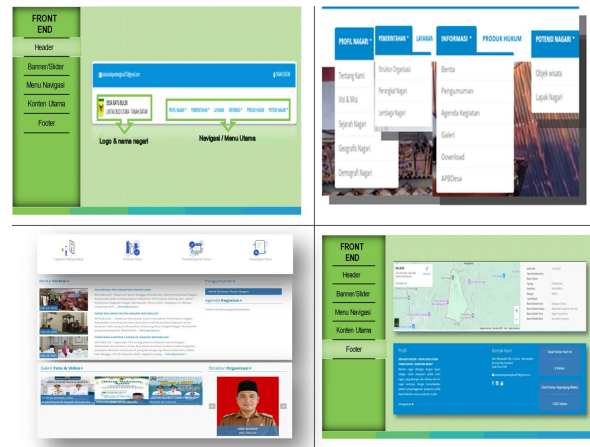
FRONT END

Header

Banner/Slider

Menu Navigasi

Konten Utama

Footer

DESA BATU BULEK
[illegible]

PROFIL NAGARI  PEMERINTAHAN  LAYANAN  INFORMASI  PRODUK HUKUM  POTENSI NAGARI

Logo & nama nagari

Navigasi / Menu Utama

PROFIL NAGARI

Tentang Kami

Visi & Misi

Sejarah Nagari

Geografis Nagari

Demografi Nagari

PEMERINTAHAN

Struktur Organisasi

Perangkat Nagari

Lembaga Nagari

LAYANAN

INFORMASI

Berita

Pengumuman

Agenda Kegiatan

Galeri

Download

APBDesa

PRODUK HUKUM

POTENSI NAGARI

Objek wisata

Lapak Nagari

Berita Terbaru

Agenda Kegiatan

Galeri Foto & Video

Struktur Organisasi

FRONT END

Header

Banner/Slider

Menu Navigasi

Konten Utama

Footer

Profil

Kontak Kami